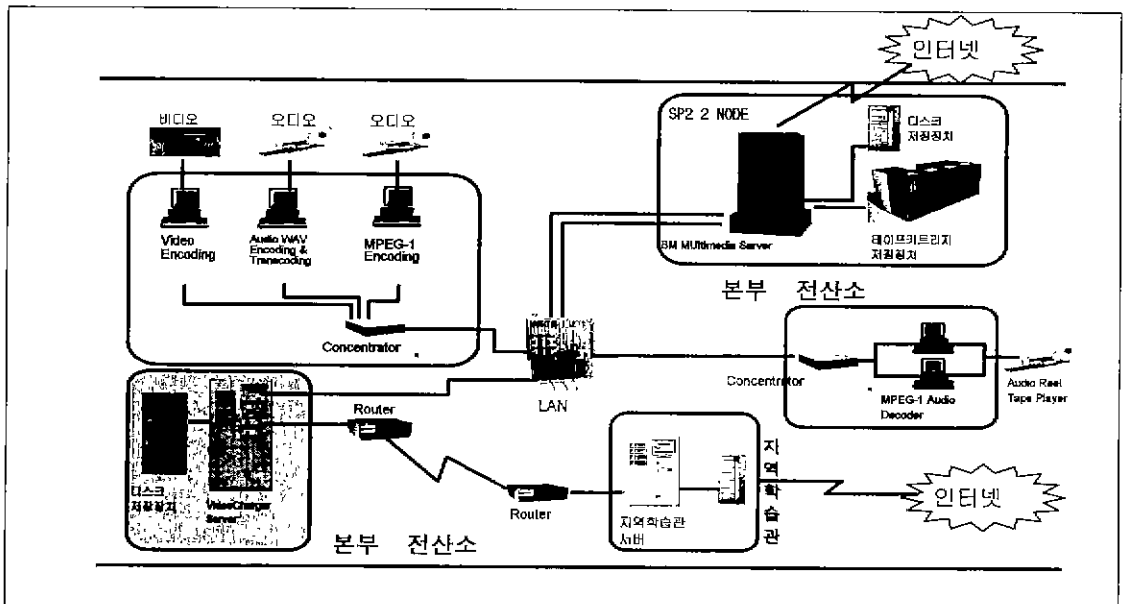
인터넷

비디오
오디오
오디오

Video Encoding
Audio WAV Encoding & Transcoding
MPEG-1 Encoding

Concentrator

SP2 2 NODE
디스크 저장장치
IBM Multimedia Server
테이프카트리지 저장장치

본부 전산소

LAN

Concentrator
MPEG-1 Audio Decoder
Audio Reel Tape Player

Router
디스크 저장장치
VideoCharger Server

Router
지역학습관 서버
지역학습관

인터넷

본부 전산소